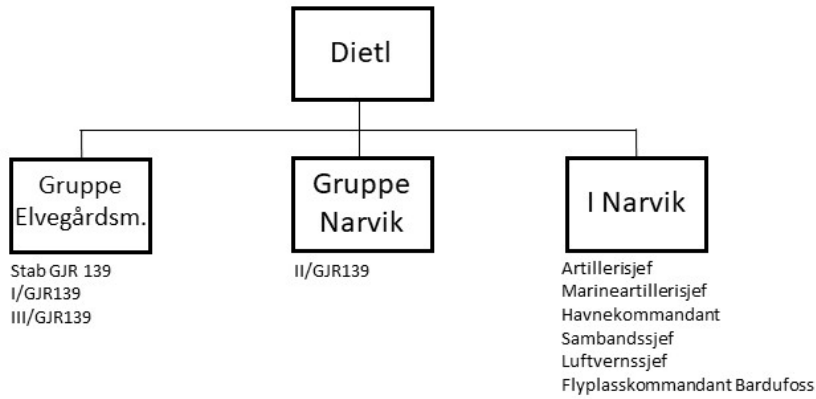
Dietl

Gruppe Elvegårdsm.

Stab GJR 139
I/GJR139
III/GJR139

Gruppe Narvik

II/GJR139

I Narvik

Artillerisjef
Marineartillerisjef
Havnekommandant
Sambandssjef
Luftvernssjef
Flyplasskommandant Bardufoss